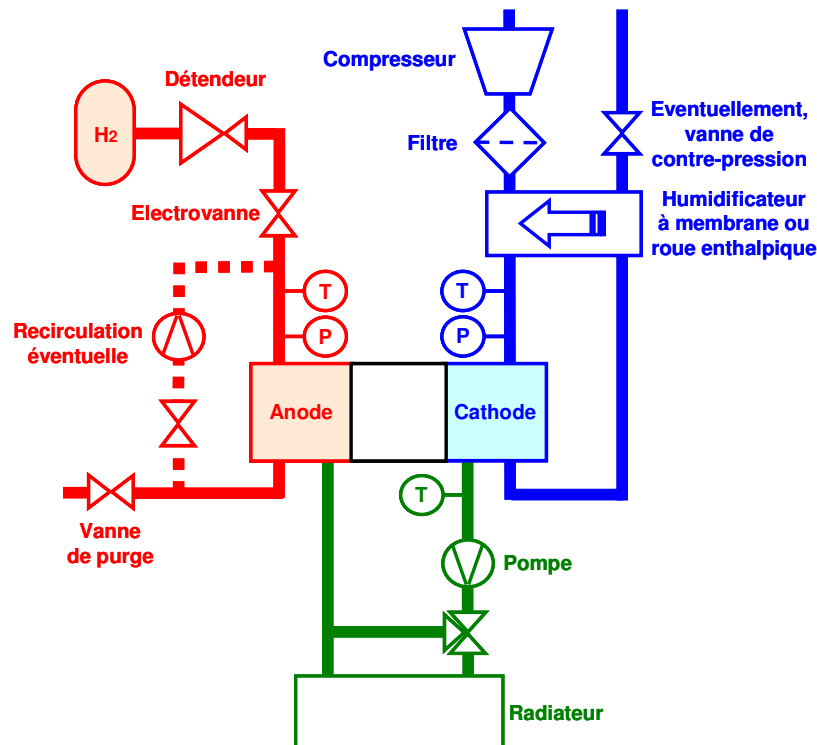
Compresseur

Détendeur

$H_2$

Filtre

Eventuellement, vanne de contre-pression

Humidificateur à membrane ou roue enthalpique

Electrovanne

T

P

T

P

Recirculation éventuelle

Anode

Cathode

T

Vanne de purge

Pompe

Radiateur